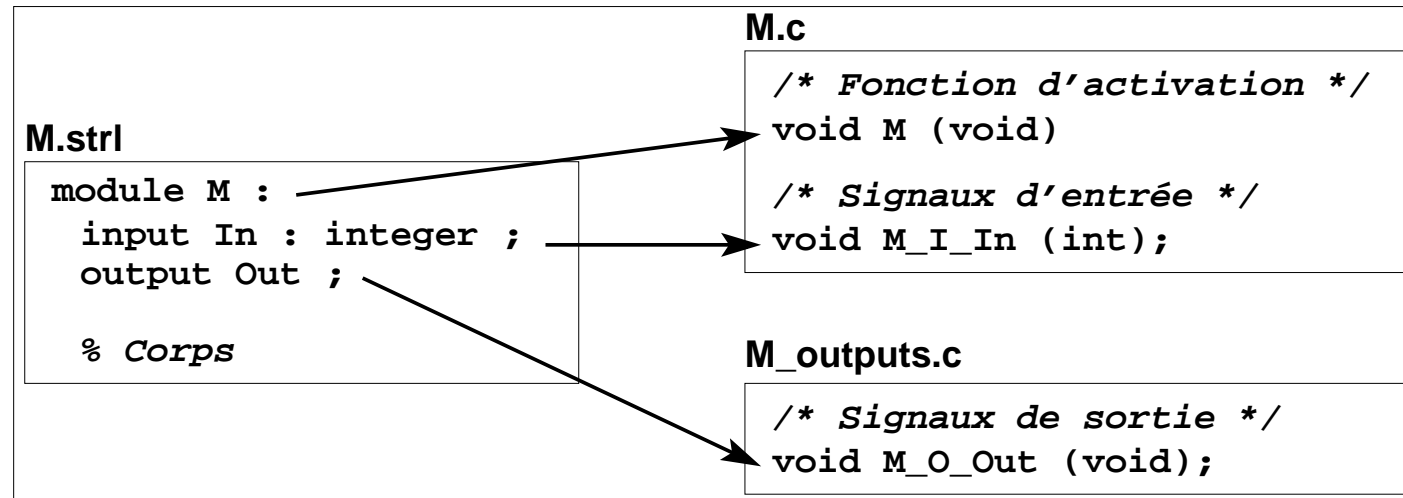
M.strl

module M :
input In : integer ;
output Out ;

% Corps

M.c

/* Fonction d'activation */
void M (void)

/* Signaux d'entrée */
void M_I_In (int);

M_outputs.c

/* Signaux de sortie */
void M_O_Out (void);